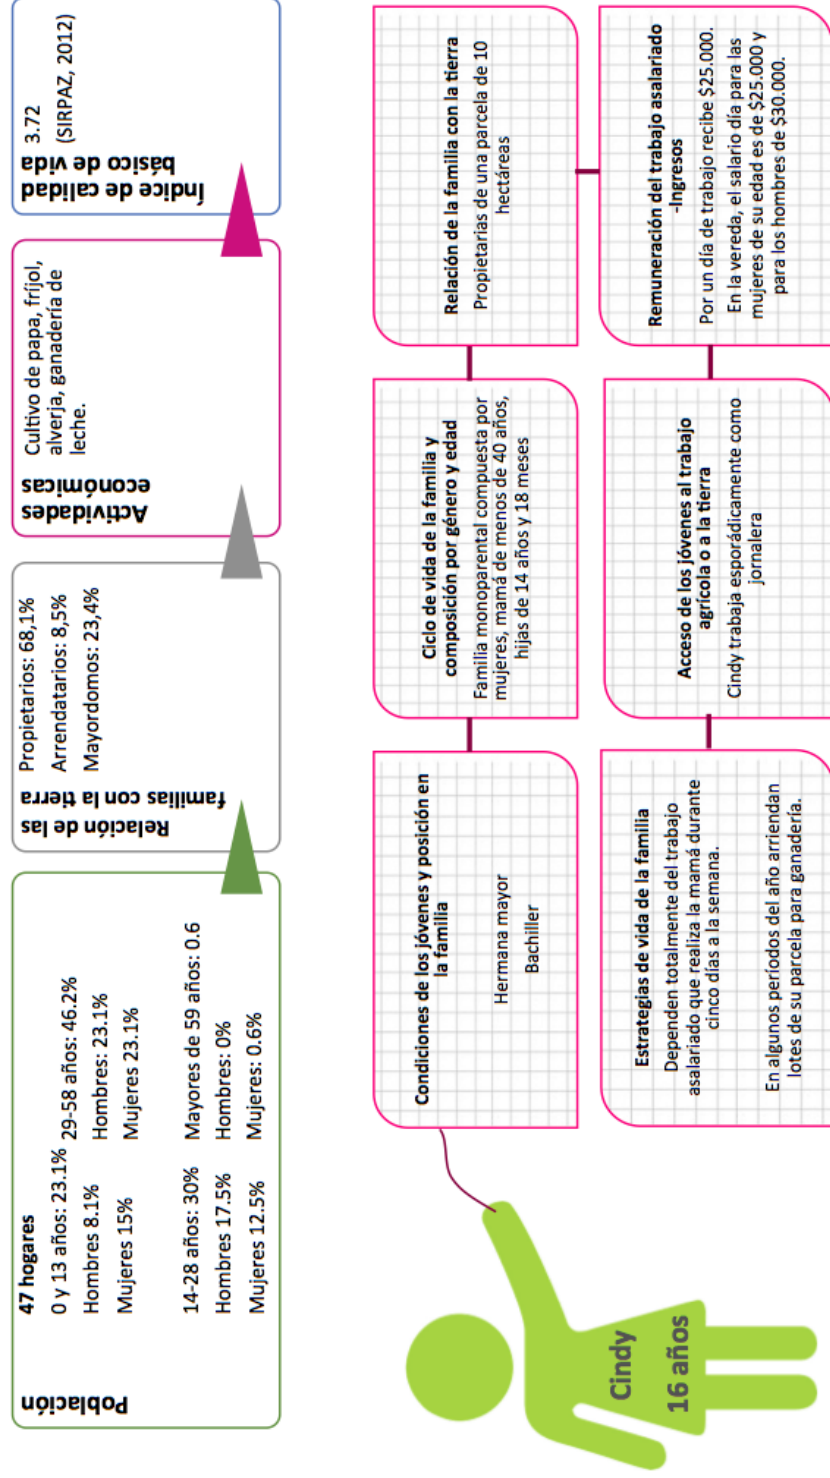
Población

47 hogares

0 y 13 años: 23.1%
Hombres 8.1%
Mujeres 15%

29-58 años: 46.2%
Hombres: 23.1%
Mujeres 23.1%

14-28 años: 30%
Hombres 17.5%
Mujeres 12.5%

Mayores de 59 años: 0.6
Hombres: 0%
Mujeres: 0.6%

Relación de las familias con la tierra

Propietarios: 68,1%
Arrendatarios: 8,5%
Mayordomos: 23,4%

Actividades económicas

Cultivo de papa, fríjol, alverja, ganadería de leche.

Índice de calidad básico de vida

3.72
(SIRPAZ, 2012)

Cindy
16 años

Condiciones de los jóvenes y posición en la familia

Hermana mayor
Bachiller

Ciclo de vida de la familia y composición por género y edad

Familia monoparental compuesta por mujeres, mamá de menos de 40 años, hijas de 14 años y 18 meses

Relación de la familia con la tierra

Propietarias de una parcela de 10 hectáreas

Estrategias de vida de la familia

Dependen totalmente del trabajo asalariado que realiza la mamá durante cinco días a la semana.

En algunos periodos del año arriendan lotes de su parcela para ganadería.

Acceso de los jóvenes al trabajo agrícola o a la tierra

Cindy trabaja esporádicamente como jornalera

Remuneración del trabajo asalariado -Ingresos

Por un día de trabajo recibe $25.000. En la vereda, el salario día para las mujeres de su edad es de $25.000 y para los hombres de $30.000.